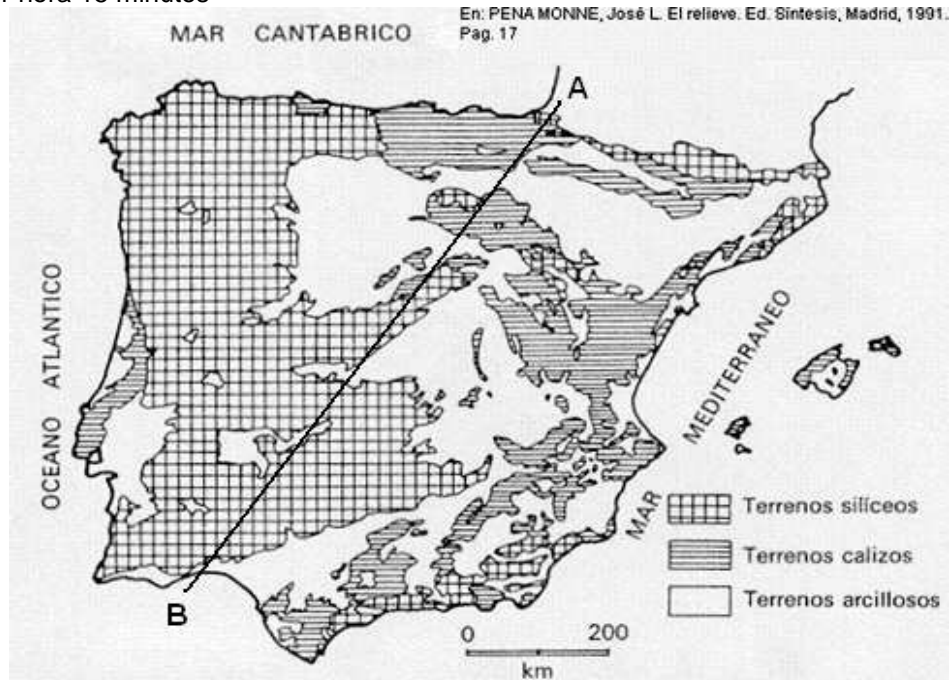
1 hora 15 minutos

En: PENA MONNE, José L. El relieve. Ed. Síntesis, Madrid, 1991. Pag. 17

MAR CANTABRICO

A

OCEANO ATLANTICO

MAR MEDITERRANEO

B

Terrenos silíceos

Terrenos calizos

Terrenos arcillosos

0 200

km